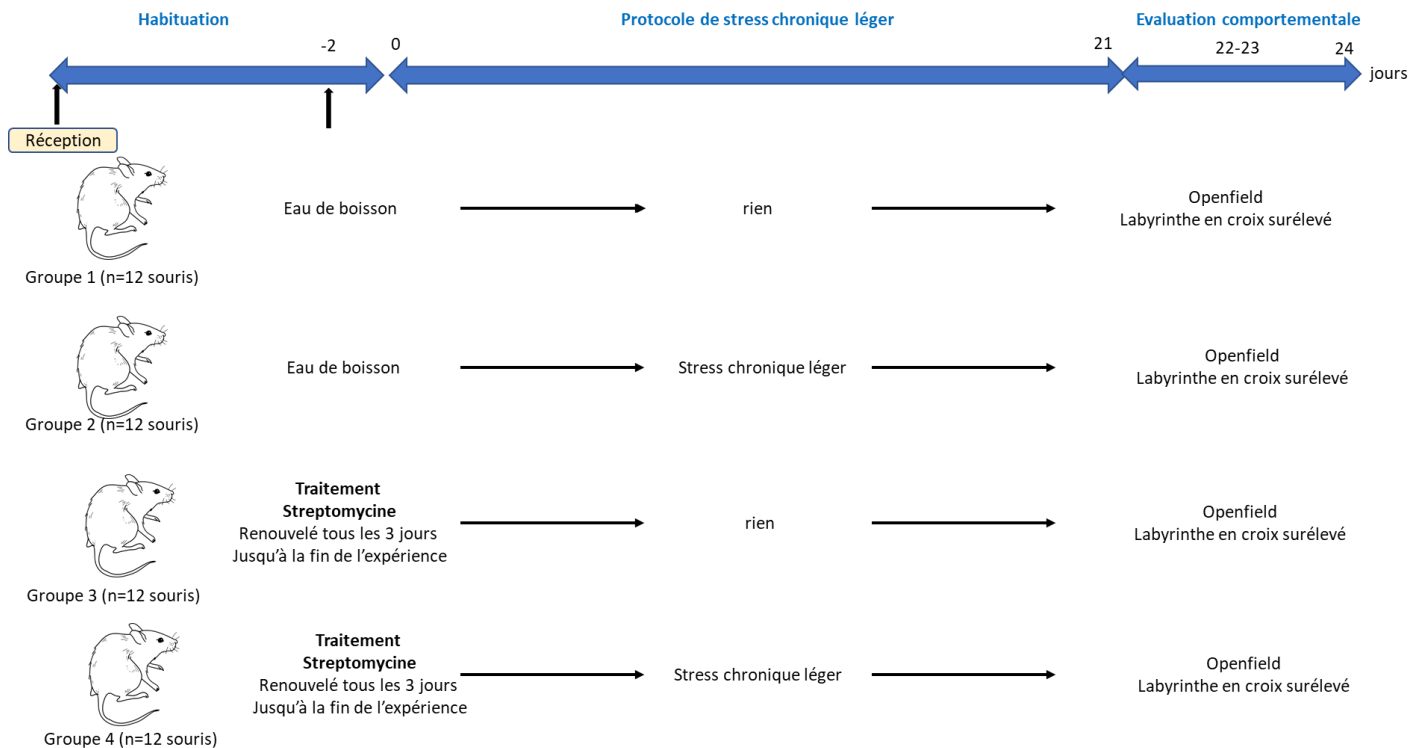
Habituation

Protocole de stress chronique léger

Evaluation comportementale

-2

0

21

22-23

24

jours

Réception

Groupe 1 (n=12 souris)

Eau de boisson

rien

Openfield
Labyrinthe en croix surélevé

Groupe 2 (n=12 souris)

Eau de boisson

Stress chronique léger

Openfield
Labyrinthe en croix surélevé

Groupe 3 (n=12 souris)

**Traitement Streptomycine**
Renouvelé tous les 3 jours
Jusqu'à la fin de l'expérience

rien

Openfield
Labyrinthe en croix surélevé

Groupe 4 (n=12 souris)

**Traitement Streptomycine**
Renouvelé tous les 3 jours
Jusqu'à la fin de l'expérience

Stress chronique léger

Openfield
Labyrinthe en croix surélevé